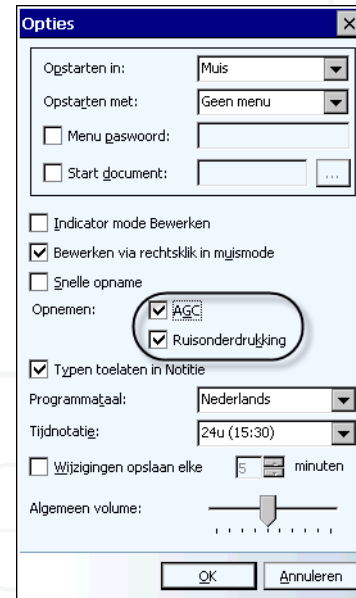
Opties

Opstarten in: Muis

Opstarten met: Geen menu

Menu paswoord:

Start document: ...

Indicator mode Bewerken

Bewerken via rechtsklik in muismode

Snelle opname

Opnemen: AGC

Ruisonderdrukking

Typen toelaten in Notitie

Programmataal: Nederlands

Tijdnotatie: 24u (15:30)

Wijzigingen opslaan elke 5 minuten

Algemeen volume:

OK Annuleren